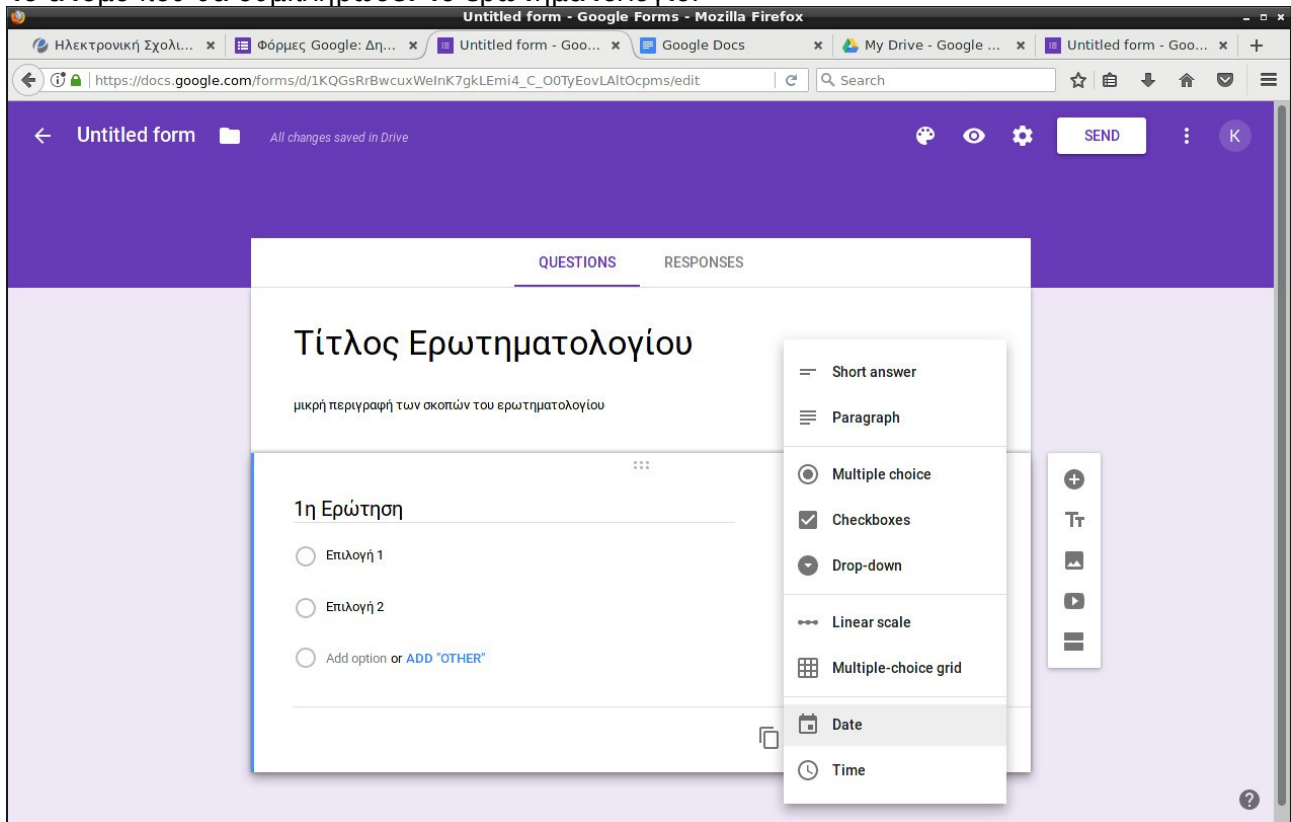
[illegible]

Untitled form - Google Forms - Mozilla Firefox

Ηλεκτρονική Σχολι... × | Φόρμες Google: Δη... × | Untitled form - Goo... × | Google Docs × | My Drive - Google ... × | Untitled form - Goo... × | +

https://docs.google.com/forms/d/1KQGsRrBwcuxWeInK7gkLEmi4_C_O0TyEovLAltOcpms/edit

Search

Untitled form

All changes saved in Drive

SEND

K

QUESTIONS RESPONSES

Τίτλος Ερωτηματολογίου

μικρή περιγραφή των σκοπών του ερωτηματολογίου

1η Ερώτηση

Επιλογή 1

Επιλογή 2

Add option or ADD "OTHER"

Short answer

Paragraph

Multiple choice

Checkboxes

Drop-down

Linear scale

Multiple-choice grid

Date

Time